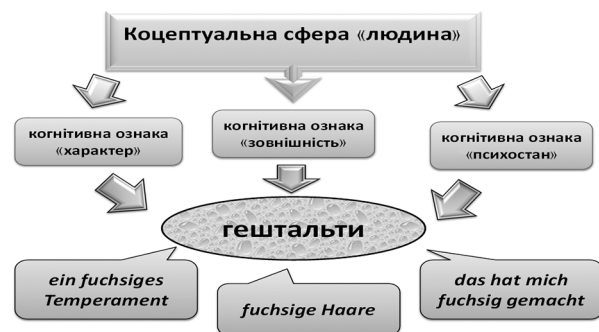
Коцептуальна сфера «людина»

когнітивна ознака «характер»

когнітивна ознака «зовнішність»

когнітивна ознака «психостан»

гештальти

ein fuchsiges Temperament

fuchsige Haare

das hat mich fuchsig gemacht